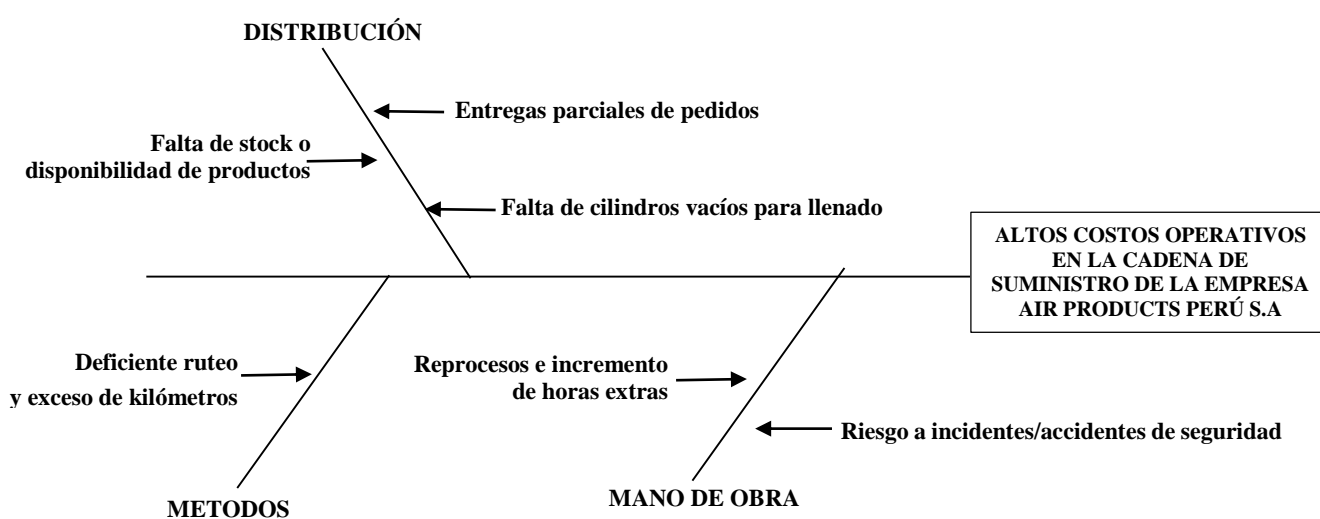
DISTRIBUCIÓN

Entregas parciales de pedidos

Falta de stock o disponibilidad de productos

Falta de cilindros vacíos para llenado

ALTOS COSTOS OPERATIVOS EN LA CADENA DE SUMINISTRO DE LA EMPRESA AIR PRODUCTS PERÚ S.A

Deficiente ruteo y exceso de kilómetros

Reprocesos e incremento de horas extras

Riesgo a incidentes/accidentes de seguridad

METODOS

MANO DE OBRA